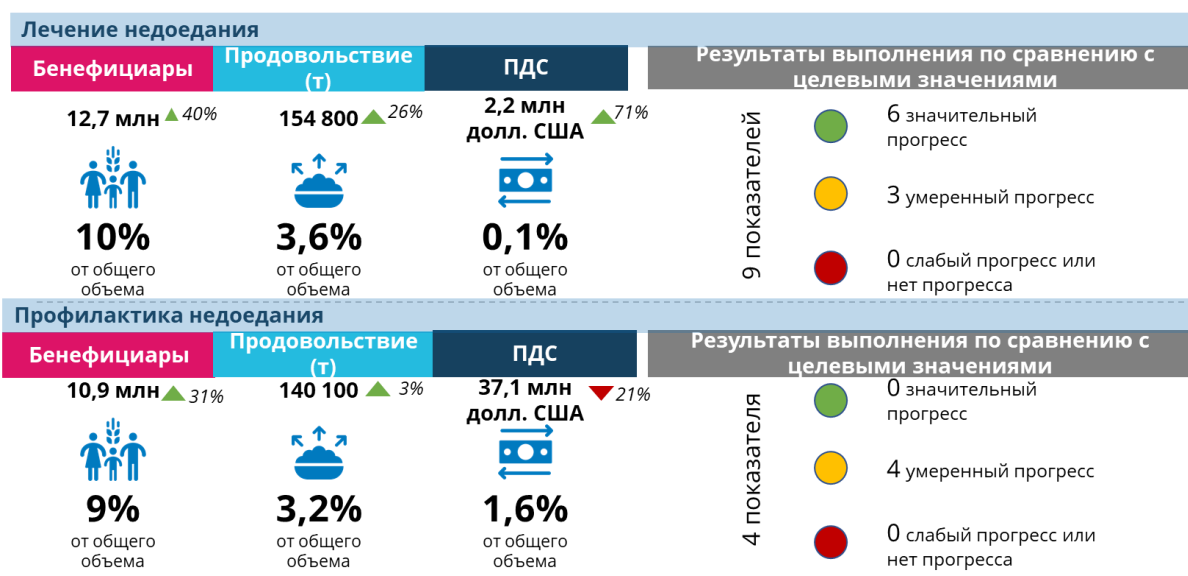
Лечение недоедания

Бенефициары

Продовольствие (т)

ПДС

Результаты выполнения по сравнению с целевыми значениями

12,7 млн 40%

154 800 26%

2,2 млн долл. США 71%

10%
от общего объема

3,6%
от общего объема

0,1%
от общего объема

9 показателей

6 значительный прогресс

3 умеренный прогресс

0 слабый прогресс или нет прогресса

Профилактика недоедания

Бенефициары

Продовольствие (т)

ПДС

Результаты выполнения по сравнению с целевыми значениями

10,9 млн 31%

140 100 3%

37,1 млн долл. США 21%

9%
от общего объема

3,2%
от общего объема

1,6%
от общего объема

4 показателя

0 значительный прогресс

4 умеренный прогресс

0 слабый прогресс или нет прогресса